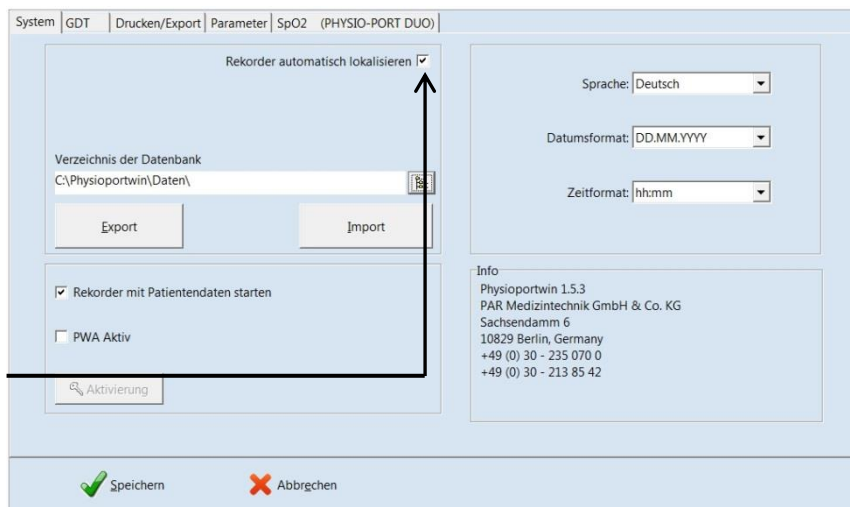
System | GDT | Drucken/Export | Parameter | SpO2 (PHYSIO-PORT DUO)

Rekorder automatisch lokalisieren ☑

Verzeichnis der Datenbank
C:\Physioportwin\Daten\

Export

Import

Sprache: Deutsch

Datumsformat: DD.MM.YYYY

Zeitformat: hh:mm

☑ Rekorder mit Patientendaten starten

☐ PWA Aktiv

Aktivierung

Info
Physioportwin 1.5.3
PAR Medizintechnik GmbH & Co. KG
Sachsendamm 6
10829 Berlin, Germany
+49 (0) 30 - 235 070 0
+49 (0) 30 - 213 85 42

Speichern

Abbrechen